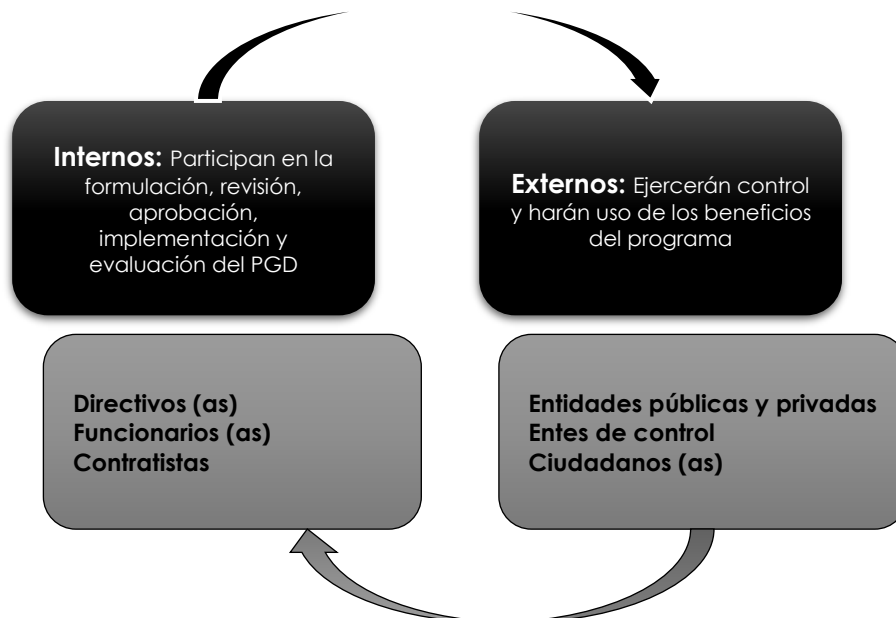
**Internos:** Participan en la formulación, revisión, aprobación, implementación y evaluación del PGD

**Externos:** Ejercerán control y harán uso de los beneficios del programa

Directivos (as)
Funcionarios (as)
Contratistas

Entidades públicas y privadas
Entes de control
Ciudadanos (as)